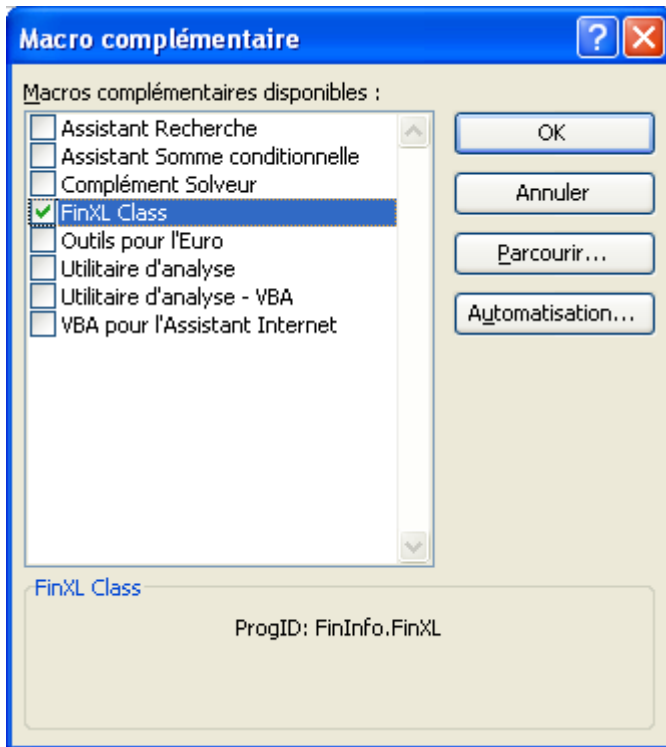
Macro complémentaire

Macros complémentaires disponibles :

Assistant Recherche
Assistant Somme conditionnelle
Complément Solveur
FinXL Class
Outils pour l'Euro
Utilitaire d'analyse
Utilitaire d'analyse - VBA
VBA pour l'Assistant Internet

OK
Annuler
Parcourir...
Automatisation...

FinXL Class

ProgID: FinInfo.FinXL